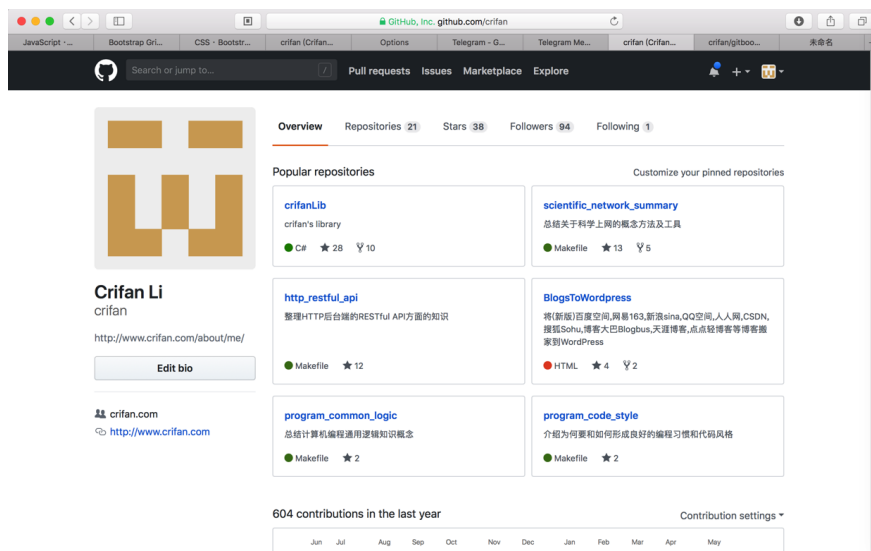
GitHub, Inc. github.com/crifan

JavaScript ·... | Bootstrap Gri... | CSS - Bootstr... | crifan (Crifan... | Options | Telegram - G... | Telegram Me... | crifan (Crifan... | crifan/gitboo... | 未命名

Search or jump to... /
Pull requests Issues Marketplace Explore

Crifan Li
crifan

http://www.crifan.com/about/me/

Edit bio

crifan.com
http://www.crifan.com

Overview Repositories 21 Stars 38 Followers 94 Following 1

Popular repositories
Customize your pinned repositories

crifanLib
crifan's library
C# 28 10

scientific_network_summary
总结关于科学上网的概念方法及工具
Makefile 13 5

http_restful_api
整理HTTP后台端的RESTful API方面的知识
Makefile 12

BlogsToWordpress
将(新版)百度空间,网易163,新浪sina,QQ空间,人人网,CSDN,搜狐Sohu,博客大巴Blogbus,天涯博客,点点轻博客等博客搬家到WordPress
HTML 4 2

program_common_logic
总结计算机编程通用逻辑知识概念
Makefile 2

program_code_style
介绍为何要和如何形成良好的编程习惯和代码风格
Makefile 2

604 contributions in the last year
Contribution settings

Jun Jul Aug Sep Oct Nov Dec Jan Feb Mar Apr May